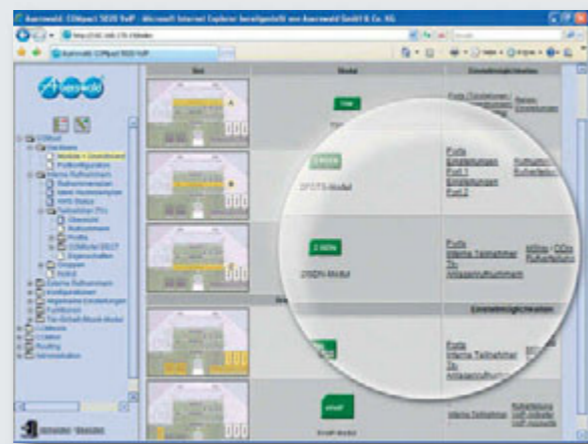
Auerswald COMpact 5020 VoIP - Microsoft Internet Explorer bereitgestellt von Auerswald GmbH & Co. KG

Auerswald COMpact 5020 VoIP

Slot

Modul

Einstellmöglichkeiten

2 S0

2POTS-Modul

Ports
Einstellungen
Port 1
Einstellungen
Port 2

2 ISDN

2ISDN-Modul

Ports
Interne Teilnehmer
Zu
Anlagenrufnummern

Einstellmöglichkeiten

Ports
Interne Teilnehmer
Zu
Anlagenrufnummern

Interne Teilnehmer

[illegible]